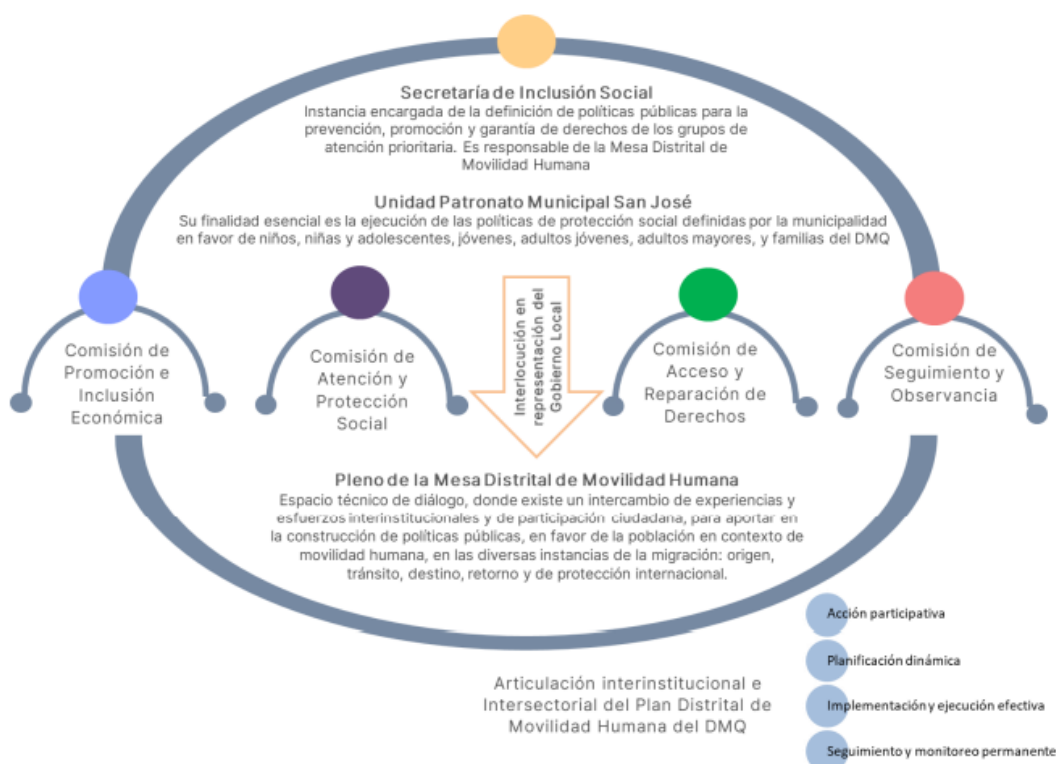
**Secretaría de Inclusión Social**
Instancia encargada de la definición de políticas públicas para la prevención, promoción y garantía de derechos de los grupos de atención prioritaria. Es responsable de la Mesa Distrital de Movilidad Humana

**Unidad Patronato Municipal San José**
Su finalidad esencial es la ejecución de las políticas de protección social definidas por la municipalidad en favor de niños, niñas y adolescentes, jóvenes, adultos jóvenes, adultos mayores, y familias del DMQ

Comisión de Promoción e Inclusión Económica

Comisión de Atención y Protección Social

Interlocución en representación del Gobierno Local

Comisión de Acceso y Reparación de Derechos

Comisión de Seguimiento y Observancia

**Pleno de la Mesa Distrital de Movilidad Humana**
Espacio técnico de diálogo, donde existe un intercambio de experiencias y esfuerzos interinstitucionales y de participación ciudadana, para aportar en la construcción de políticas públicas, en favor de la población en contexto de movilidad humana, en las diversas instancias de la migración: origen, tránsito, destino, retorno y de protección internacional.

Articulación interinstitucional e Intersectorial del Plan Distrital de Movilidad Humana del DMQ

Acción participativa

Planificación dinámica

Implementación y ejecución efectiva

Seguimiento y monitoreo permanente